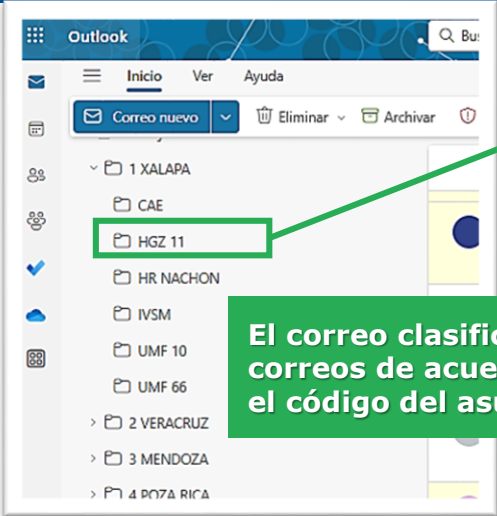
Outlook

Bus

Inicio Ver Ayuda

Correo nuevo

Eliminar

Archivar

1 XALAPA

CAE

HGZ 11

HR NACHON

IVSM

UMF 10

UMF 66

2 VERACRUZ

3 MENDOZA

4 POZA RICA

El correo clasifi
correos de acue
el código del as